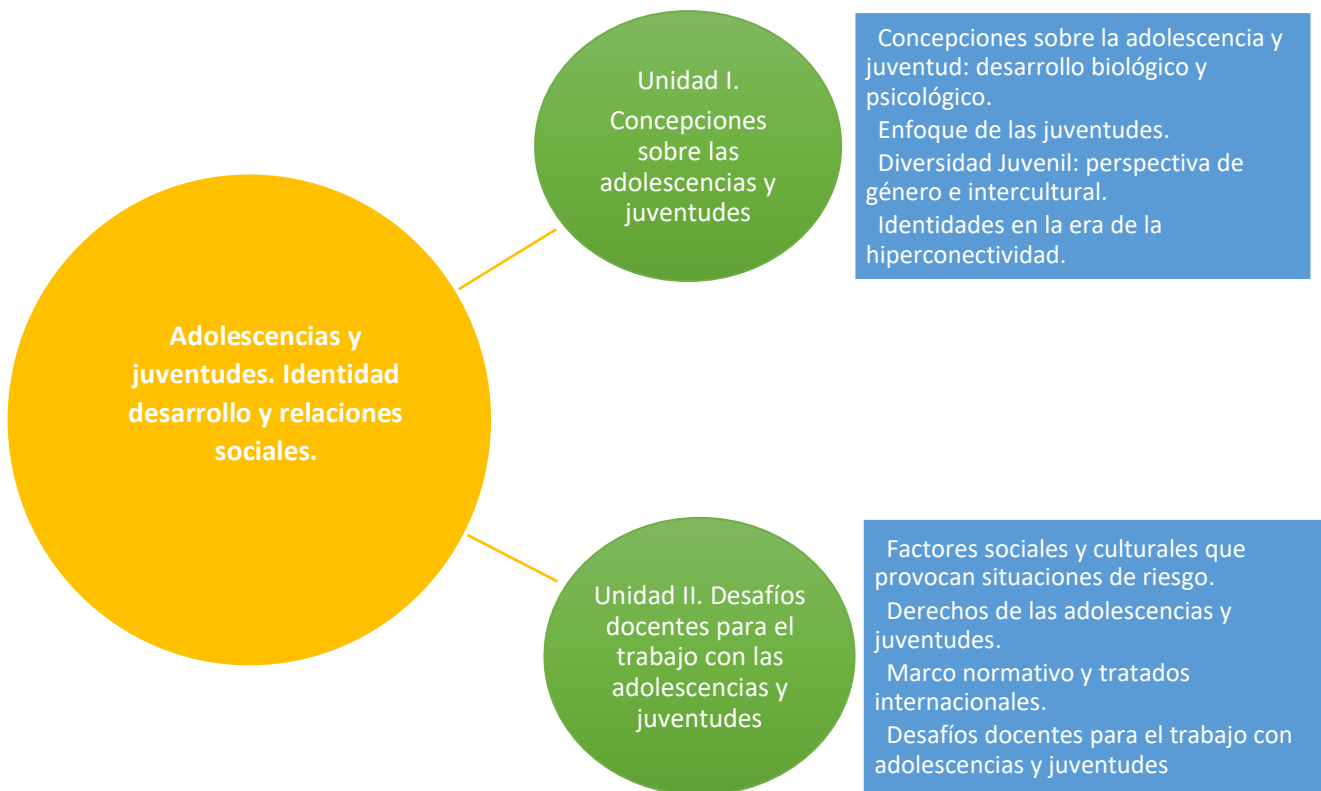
Adolescencias y juventudes. Identidad desarrollo y relaciones sociales.

Unidad I.

Concepciones sobre las adolescencias y juventudes

Concepciones sobre la adolescencia y juventud: desarrollo biológico y psicológico.

Enfoque de las juventudes.

Diversidad Juvenil: perspectiva de género e intercultural.

Identidades en la era de la hiperconectividad.

Unidad II. Desafíos docentes para el trabajo con las adolescencias y juventudes

Factores sociales y culturales que provocan situaciones de riesgo.

Derechos de las adolescencias y juventudes.

Marco normativo y tratados internacionales.

Desafíos docentes para el trabajo con adolescencias y juventudes